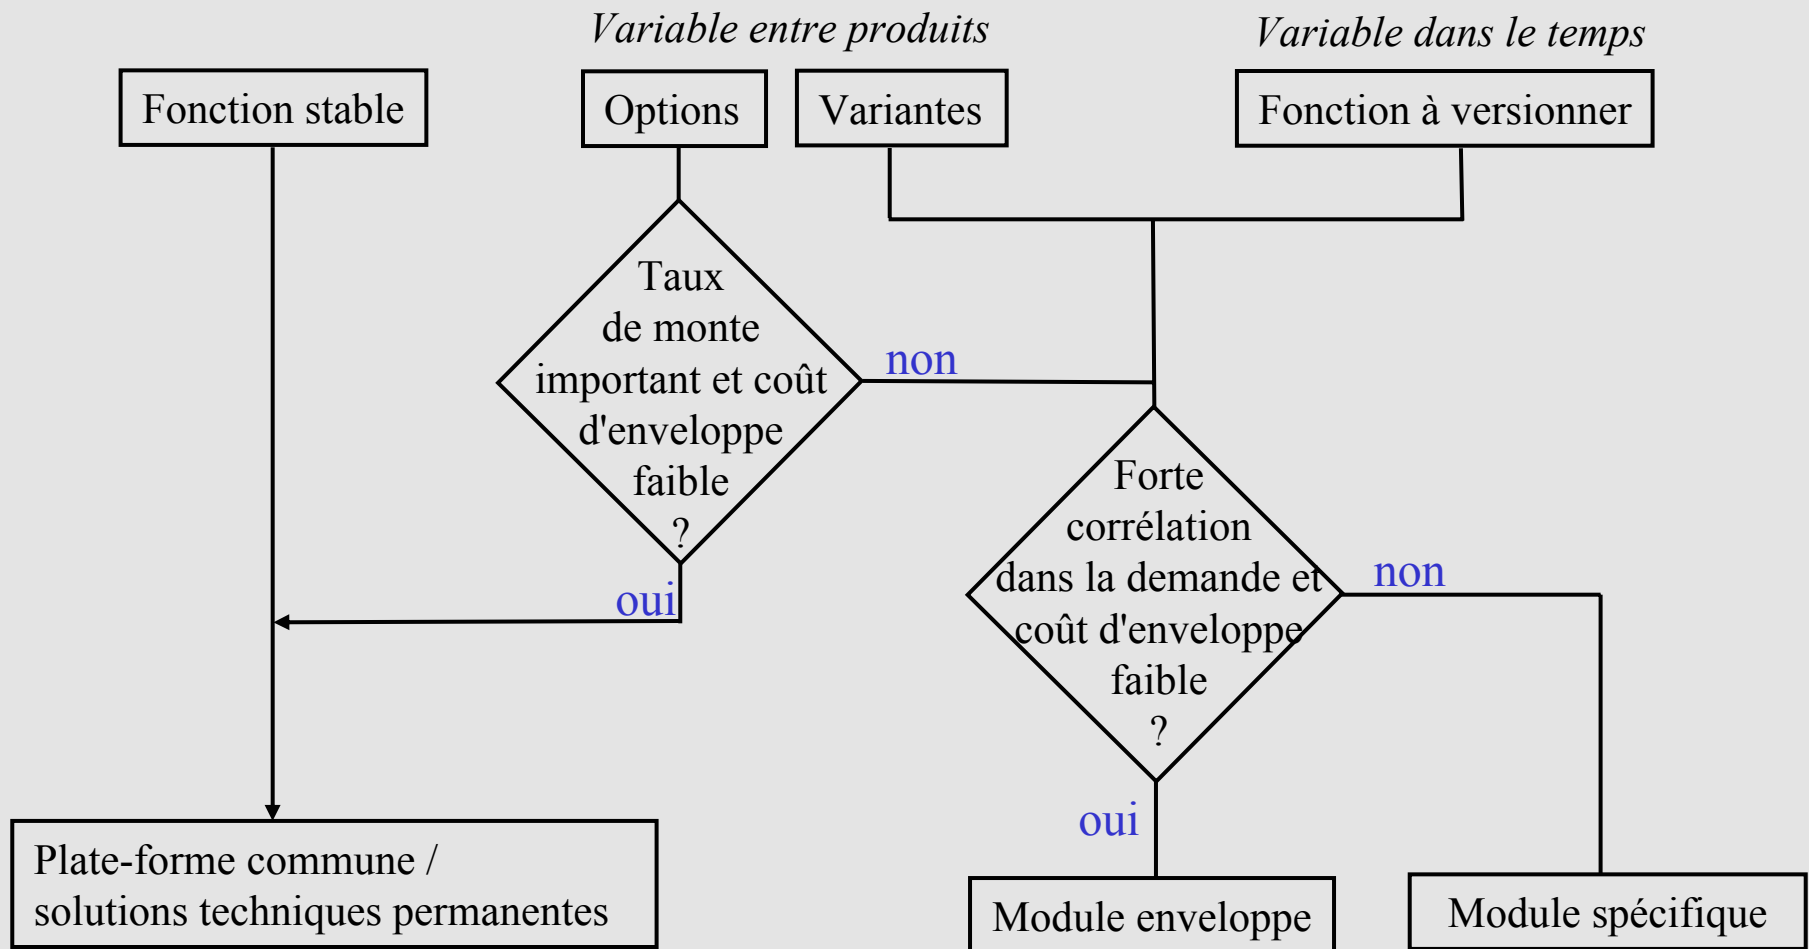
Variable entre produits

Variable dans le temps

Fonction stable

Options

Variantes

Fonction à versionner

Taux de monte important et coût d'enveloppe faible ?

non

oui

Forte corrélation dans la demande et coût d'enveloppe faible ?

non

oui

Plate-forme commune / solutions techniques permanentes

Module enveloppe

Module spécifique